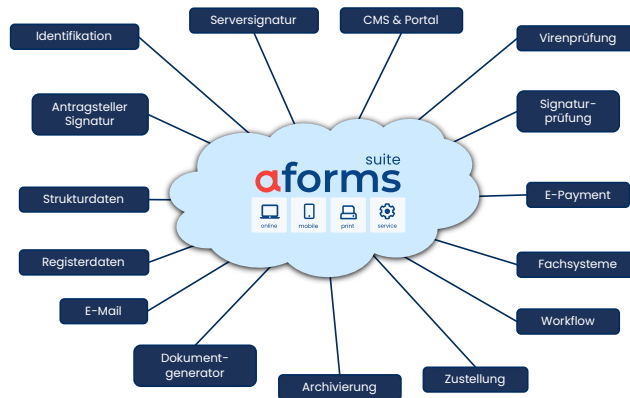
Serversignatur

CMS & Portal

Identifikation

Virenprüfung

Antragsteller Signatur

Signaturprüfung

aforms suite

online

mobile

print

service

Strukturdaten

E-Payment

Registerdaten

Fachsysteme

E-Mail

Workflow

Dokumentgenerator

Archivierung

Zustellung